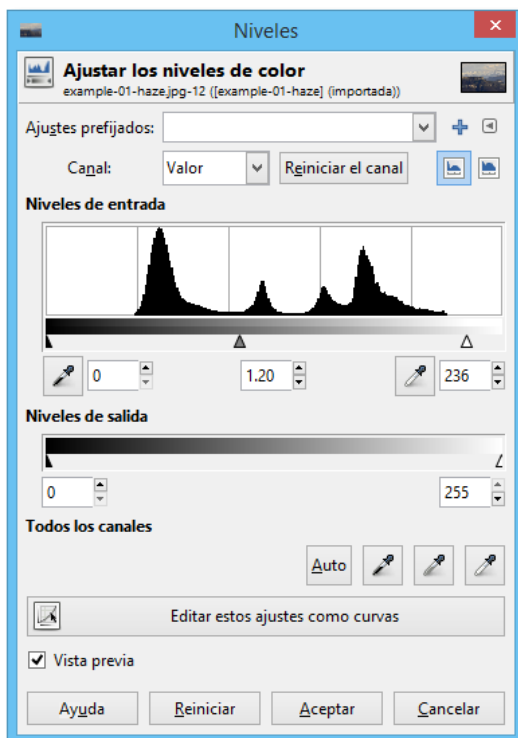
Niveles

Ajustar los niveles de color
example-01-haze.jpg-12 ([example-01-haze] (importada))

Ajustes prefijados:

Canal: Valor Reiniciar el canal

Niveles de entrada

0 1.20 236

Niveles de salida

0 255

Todos los canales

Auto

Editar estos ajustes como curvas

Vista previa

Ayuda Reiniciar Aceptar Cancelar